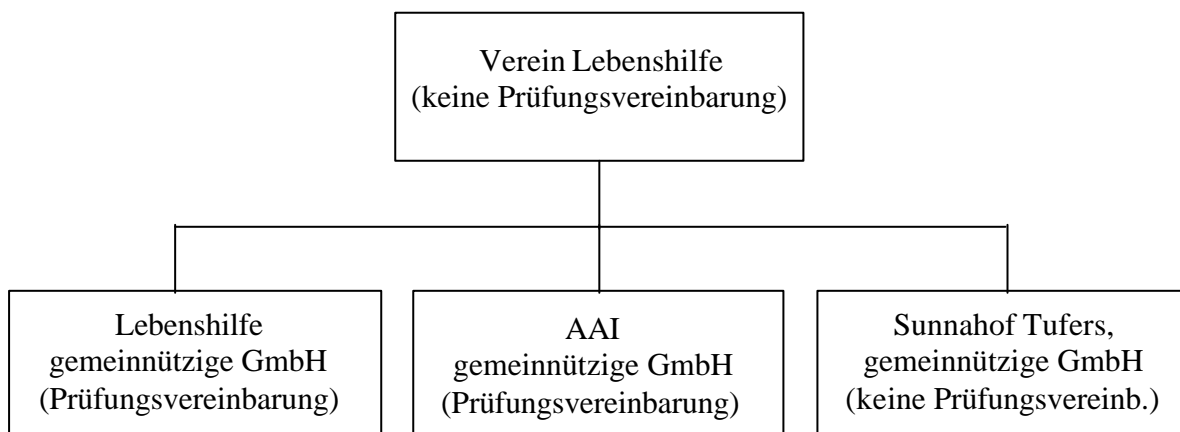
Verein Lebenshilfe
(keine Prüfungsvereinbarung)

Lebenshilfe
gemeinnützige GmbH
(Prüfungsvereinbarung)

AAI
gemeinnützige GmbH
(Prüfungsvereinbarung)

Sunnahof Tufers,
gemeinnützige GmbH
(keine Prüfungsvereinb.)